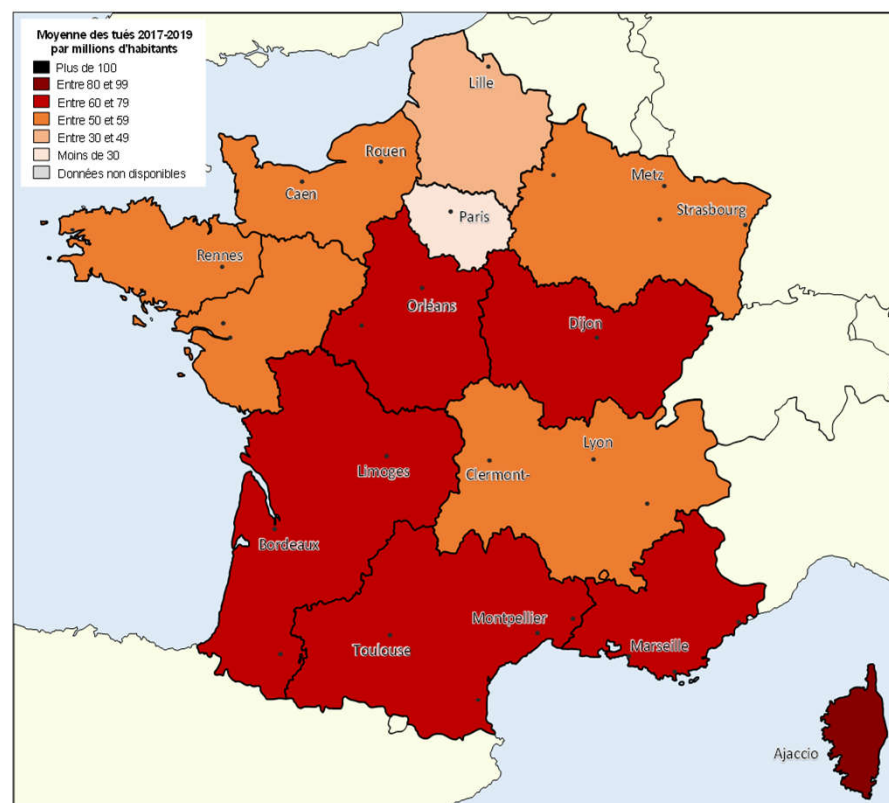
Moyenne des tués 2017-2019
par millions d'habitants

Plus de 100
Entre 80 et 99
Entre 60 et 79
Entre 50 et 59
Entre 30 et 49
Moins de 30
Données non disponibles

Lille
Rouen
Caen
Paris
Metz
Strasbourg
Rennes
Orléans
Dijon
Lyon
Limoges
Clermont-
Bordeaux
Montpellier
Toulouse
Marseille
Ajaccio